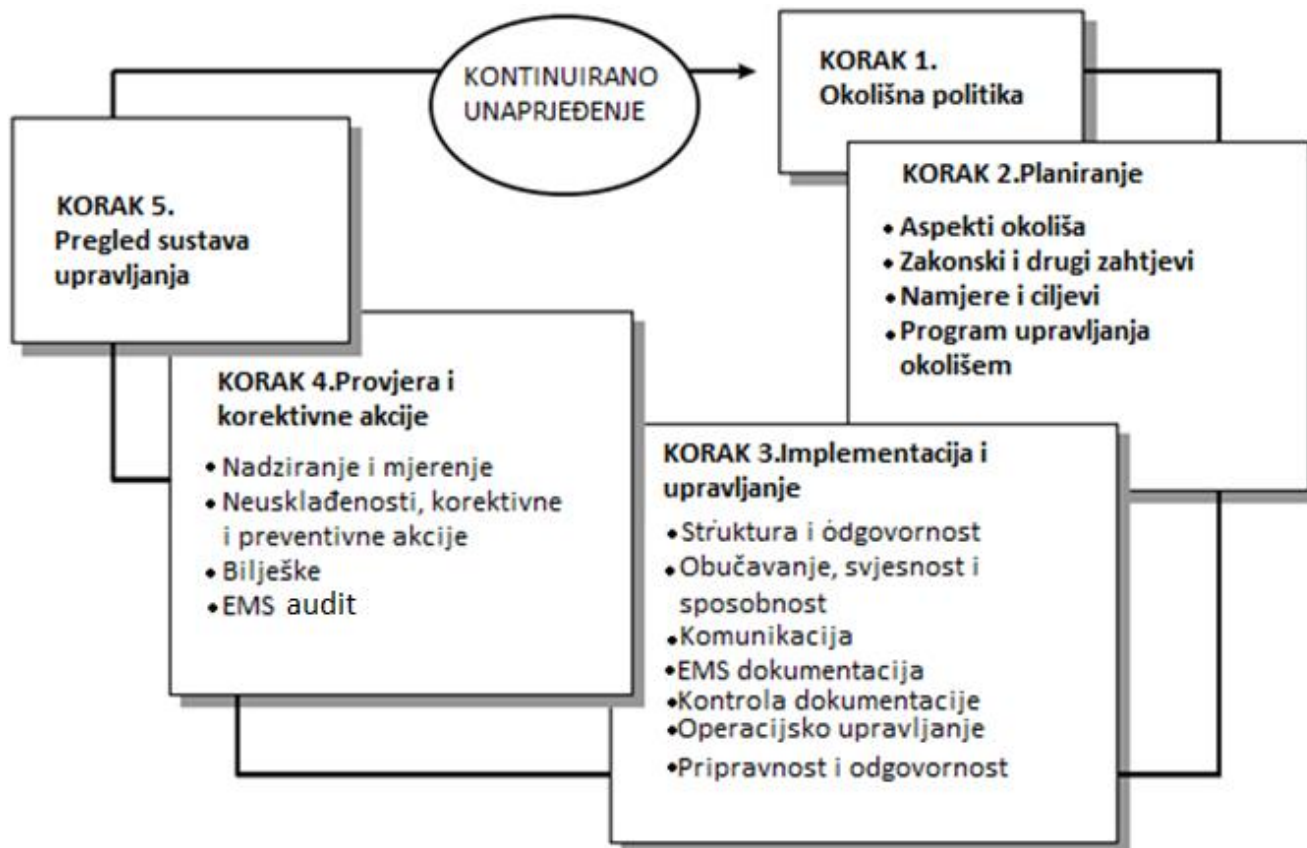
KONTINUIRANO UNAPRJEĐENJE

KORAK 1.
Okolišna politika

KORAK 2.Planiranje
• Aspekti okoliša
• Zakonski i drugi zahtjevi
• Namjere i ciljevi
• Program upravljanja okolišem

KORAK 5.
Pregled sustava upravljanja

KORAK 4.Provjera i korektivne akcije
• Nadziranje i mjerenje
• Neusklađenosti, korektivne i preventivne akcije
• Bilješke
• EMS audit

KORAK 3.Implementacija i upravljanje
• Struktura i odgovornost
• Obučavanje, svjesnost i sposobnost
• Komunikacija
• EMS dokumentacija
• Kontrola dokumentacije
• Operacijsko upravljanje
• Pripravnost i odgovornost